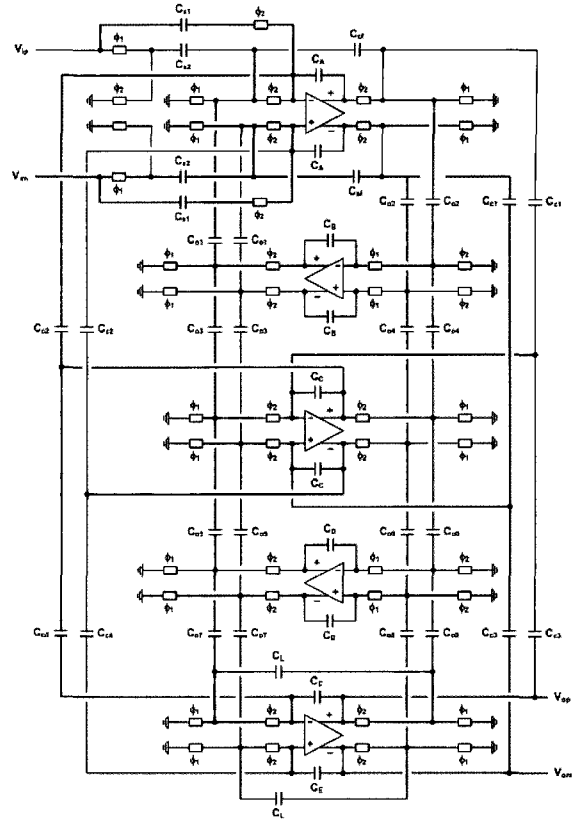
$C_{s1}$
$\phi_2$
$V_{ip}$
$\phi_1$
$C_{s2}$
$C_{cf}$
$C_A$
$\phi_2$
$\phi_1$
$\phi_2$
$\phi_2$
$\phi_1$
$\phi_1$
$\phi_2$
$\phi_2$
$\phi_1$
$C_A$
$V_{in}$
$C_{s2}$
$\phi_1$
$C_{cf}$
$C_{s1}$
$\phi_2$
$C_{o2}$
$C_{o2}$
$C_{c1}$
$C_{c1}$
$C_{o1}$
$C_{o1}$
$C_B$
$\phi_1$
$\phi_2$
$\phi_1$
$\phi_2$
$\phi_1$
$\phi_2$
$\phi_1$
$\phi_2$
$C_B$
$C_{c2}$
$C_{c2}$
$C_{o3}$
$C_{o3}$
$C_{o4}$
$C_{o4}$
$C_C$
$\phi_1$
$\phi_2$
$\phi_2$
$\phi_1$
$\phi_1$
$\phi_2$
$\phi_2$
$\phi_1$
$C_C$
$C_{o5}$
$C_{o5}$
$C_{o6}$
$C_{o6}$
$C_D$
$\phi_1$
$\phi_2$
$\phi_1$
$\phi_2$
$\phi_1$
$\phi_2$
$\phi_1$
$\phi_2$
$C_D$
$C_{c3}$
$C_{c4}$
$C_{o7}$
$C_{o7}$
$C_{o8}$
$C_{o8}$
$C_{c3}$
$C_{c3}$
$C_L$
$C_E$
$V_{op}$
$\phi_1$
$\phi_2$
$\phi_2$
$\phi_1$
$\phi_1$
$\phi_2$
$\phi_2$
$\phi_1$
$V_{on}$
$C_E$
$C_L$